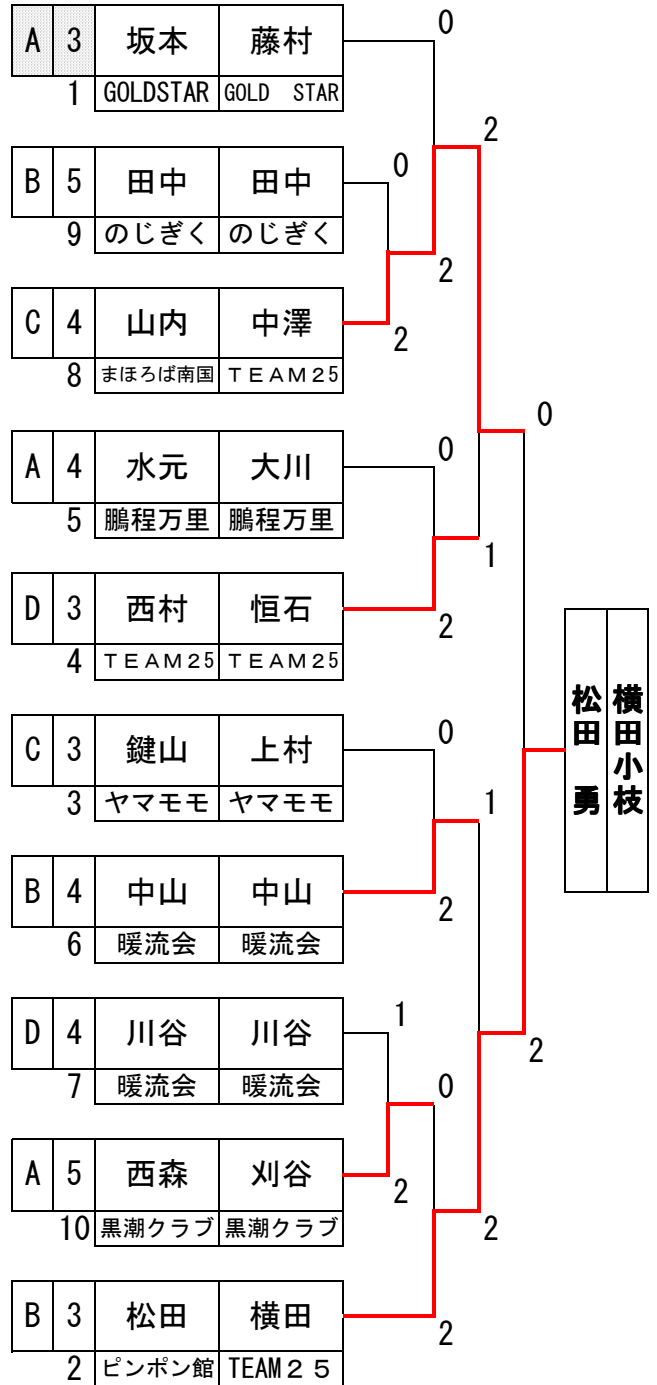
| A | 3 | 坂本 | 藤村 |
|---|---|---|---|
| | 1 | GOLDSTAR | GOLD STAR |

0

2

| B | 5 | 田中 | 田中 |
|---|---|---|---|
| | 9 | のじぎく | のじぎく |

0

2

| C | 4 | 山内 | 中澤 |
|---|---|---|---|
| | 8 | まほろば南国 | ＴＥＡＭ２５ |

2

0

| A | 4 | 水元 | 大川 |
|---|---|---|---|
| | 5 | 鵬程万里 | 鵬程万里 |

0

1

| D | 3 | 西村 | 恒石 |
|---|---|---|---|
| | 4 | ＴＥＡＭ２５ | ＴＥＡＭ２５ |

2

横田小枝

松田勇

| C | 3 | 鍵山 | 上村 |
|---|---|---|---|
| | 3 | ヤマモモ | ヤマモモ |

0

1

| B | 4 | 中山 | 中山 |
|---|---|---|---|
| | 6 | 暖流会 | 暖流会 |

2

| D | 4 | 川谷 | 川谷 |
|---|---|---|---|
| | 7 | 暖流会 | 暖流会 |

1

2

0

| A | 5 | 西森 | 刈谷 |
|---|---|---|---|
| | 10 | 黒潮クラブ | 黒潮クラブ |

2

2

| B | 3 | 松田 | 横田 |
|---|---|---|---|
| | 2 | ピンポン館 | TEAM２５ |

2